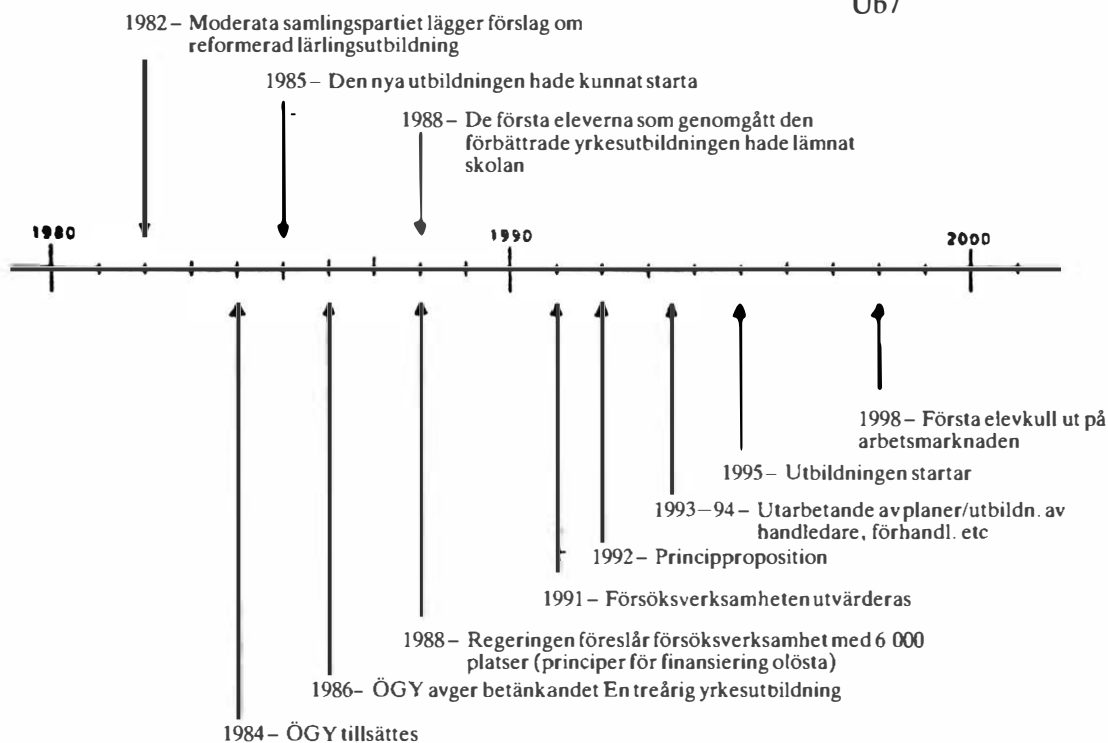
Ub7

1982 – Moderata samlingspartiet lägger förslag om reformerad lärlingsutbildning

1985 – Den nya utbildningen hade kunnat starta

1988 – De första eleverna som genomgått den förbättrade yrkesutbildningen hade lämnat skolan

1980

1990

2000

1998 – Första elevkull ut på arbetsmarknaden

1995 – Utbildningen startar

1993 – 94 – Utarbetande av planer/utbildn. av handledare, förhandl. etc

1992 – Principproposition

1991 – Försöksverksamheten utvärderas

1988 – Regeringen föreslår försöksverksamhet med 6 000 platser (principer för finansiering olösta)

1986 – ÖGY avger betänkandet En treårig yrkesutbildning

1984 – ÖGY tillsättes